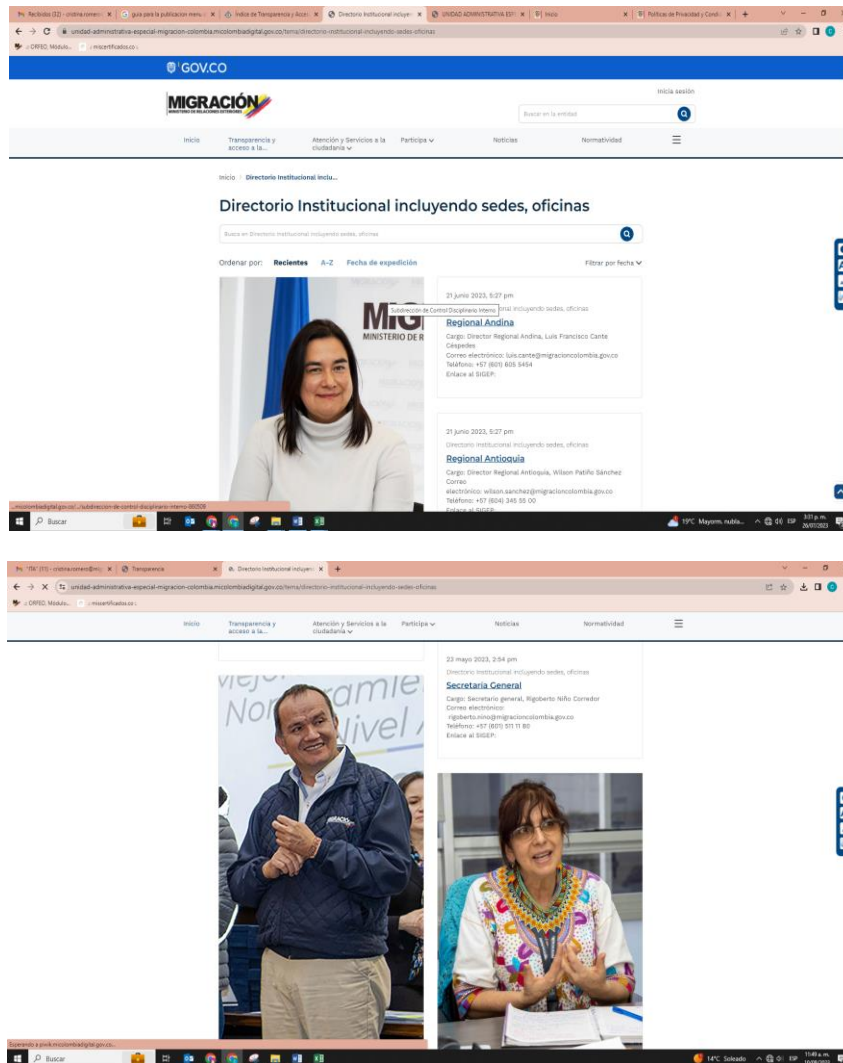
Recibidos (32) - cristina.romero@ | guia para la publicacion menu | Índice de Transparencia y Acceso | Directorio Institucional incluyen | UNIDAD ADMINISTRATIVA ESP | Inicio | Políticas de Privacidad y Condi

unidad-administrativa-especial-migracion-colombia.micolombiadigital.gov.co/tema/directorio-institucional-incluyendo-sedes-oficinas

ORFEO. Módulo... | micertificados.co

GOV.CO

MIGRACIÓN
MINISTERIO DE RELACIONES EXTERIORES

Inicia sesión

Buscar en la entidad

Inicio | Transparencia y acceso a la... | Atención y Servicios a la ciudadanía | Participa | Noticias | Normatividad

Inicio / Directorio Institucional inclu...

Directorio Institucional incluyendo sedes, oficinas

Busca en Directorio institucional incluyendo sedes, oficinas

Ordenar por: Recientes A-Z Fecha de expedición

Filtrar por fecha

21 junio 2023, 5:27 pm
Subdirección de Control Disciplinario Interno
Directorio institucional incluyendo sedes, oficinas
Regional Andina
Cargo: Director Regional Andina, Luis Francisco Cante Céspedes
Correo electrónico: luis.cante@migracioncolombia.gov.co
Teléfono: +57 (601) 605 5454
Enlace al SIGEP:

21 junio 2023, 5:27 pm
Directorio institucional incluyendo sedes, oficinas
Regional Antioquia
Cargo: Director Regional Antioquia, Wilson Patiño Sánchez
Correo electrónico: wilson.sanchez@migracioncolombia.gov.co
Teléfono: +57 (604) 345 55 00
Enlace al SIGEP:

...micolombiadigital.gov.co/.../subdireccion-de-control-disciplinario-interno-560509

Buscar

19°C Mayorm. nubla... ESP 3:01 p. m. 26/07/2023

"ITA" (11) - cristina.romero@mig | Transparencia | Directorio Institucional incluyen

unidad-administrativa-especial-migracion-colombia.micolombiadigital.gov.co/tema/directorio-institucional-incluyendo-sedes-oficinas

ORFEO. Módulo... | micertificados.co

Inicio | Transparencia y acceso a la... | Atención y Servicios a la ciudadanía | Participa | Noticias | Normatividad

23 mayo 2023, 2:54 pm
Directorio institucional incluyendo sedes, oficinas
Secretaria General
Cargo: Secretario general, Rigoberto Niño Corredor
Correo electrónico: rigoberto.nino@migracioncolombia.gov.co
Teléfono: +57 (601) 511 11 80
Enlace al SIGEP:

mejor... Normamie... nivel

Esperando a pwik.micolombiadigital.gov.co...

Buscar

14°C Soleado ESP 11:49 a. m. 16/08/2023